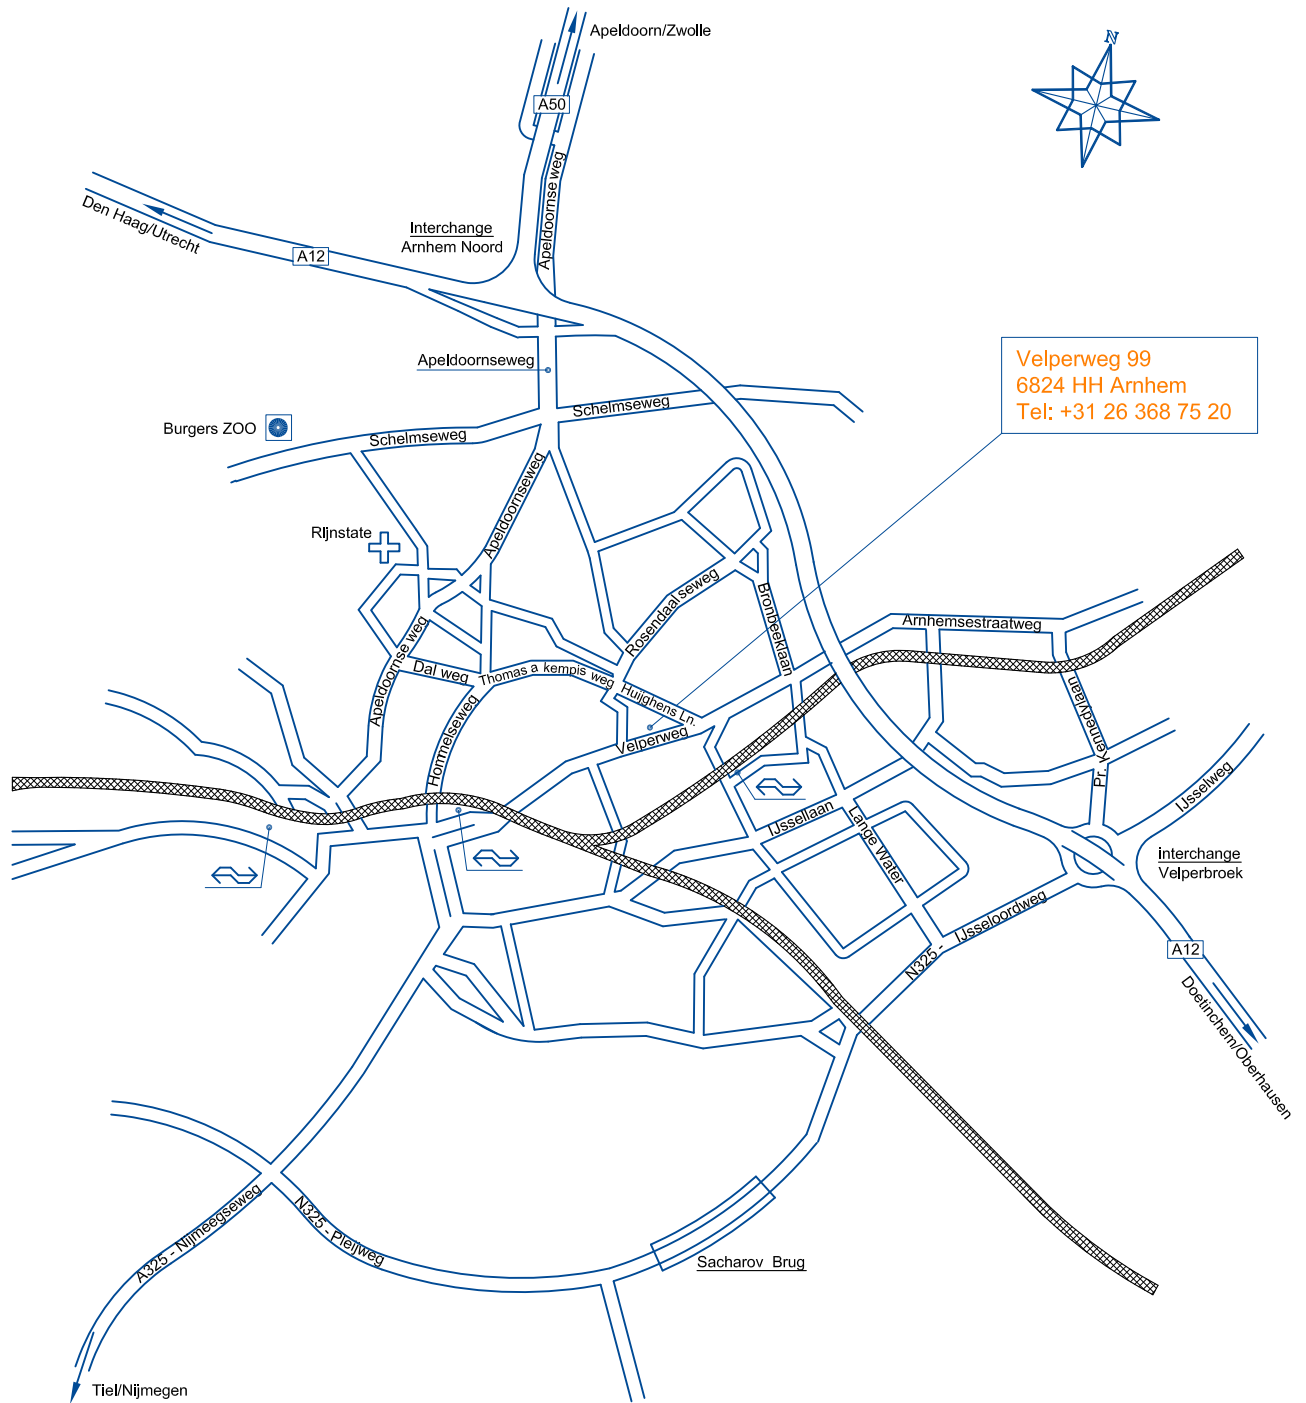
Apeldoorn/Zwolle

N

A50

Den Haag/Utrecht

A12

Interchange
Arnhem Noord

Apeldoornse weg

Velperweg 99
6824 HH Arnhem
Tel: +31 26 368 75 20

Apeldoornseweg

Burgers ZOO

Schelmseweg

Schelmseweg

Apeldoornseweg

Rijnstate

Rosendaalseweg

Bronbeeklaan

Arnhemsestraatweg

Apeldoornse weg

Dal weg

Thomas a kempis weg

Huijghens Ln.

Velperweg

Hommelseweg

Pr. Kennedylaan

IJsselweg

IJssellaan

Lange Water

Interchange
Velperbroek

N325 - IJsseloordweg

A12

Doetinchem/Oberhausen

A325 - Nijmeegseweg

N325 - Pleijweg

Sacharov Brug

Tiel/Nijmegen